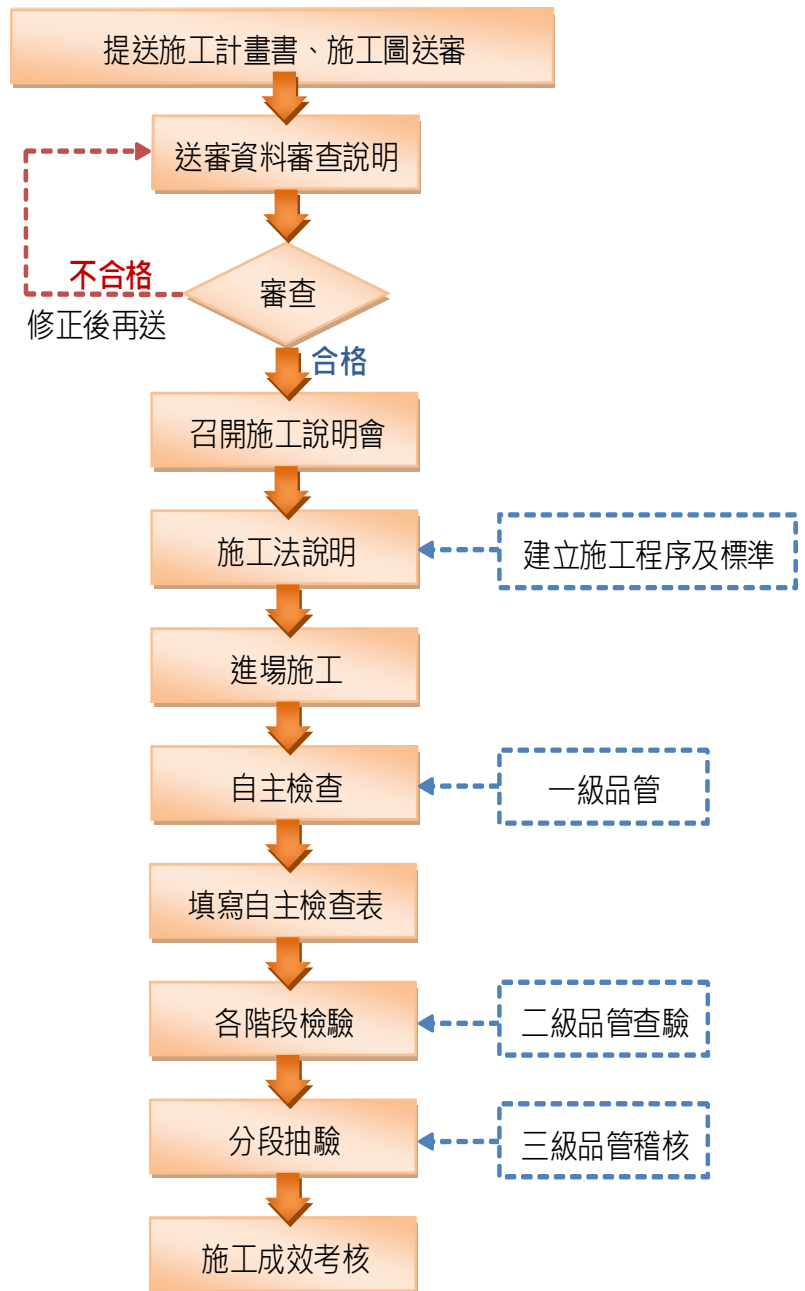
提送施工計畫書、施工圖送審

送審資料審查說明

不合格
修正後再送

審查

合格

召開施工說明會

施工法說明

建立施工程序及標準

進場施工

自主檢查

一級品管

填寫自主檢查表

各階段檢驗

二級品管查驗

分段抽驗

三級品管稽核

施工成效考核